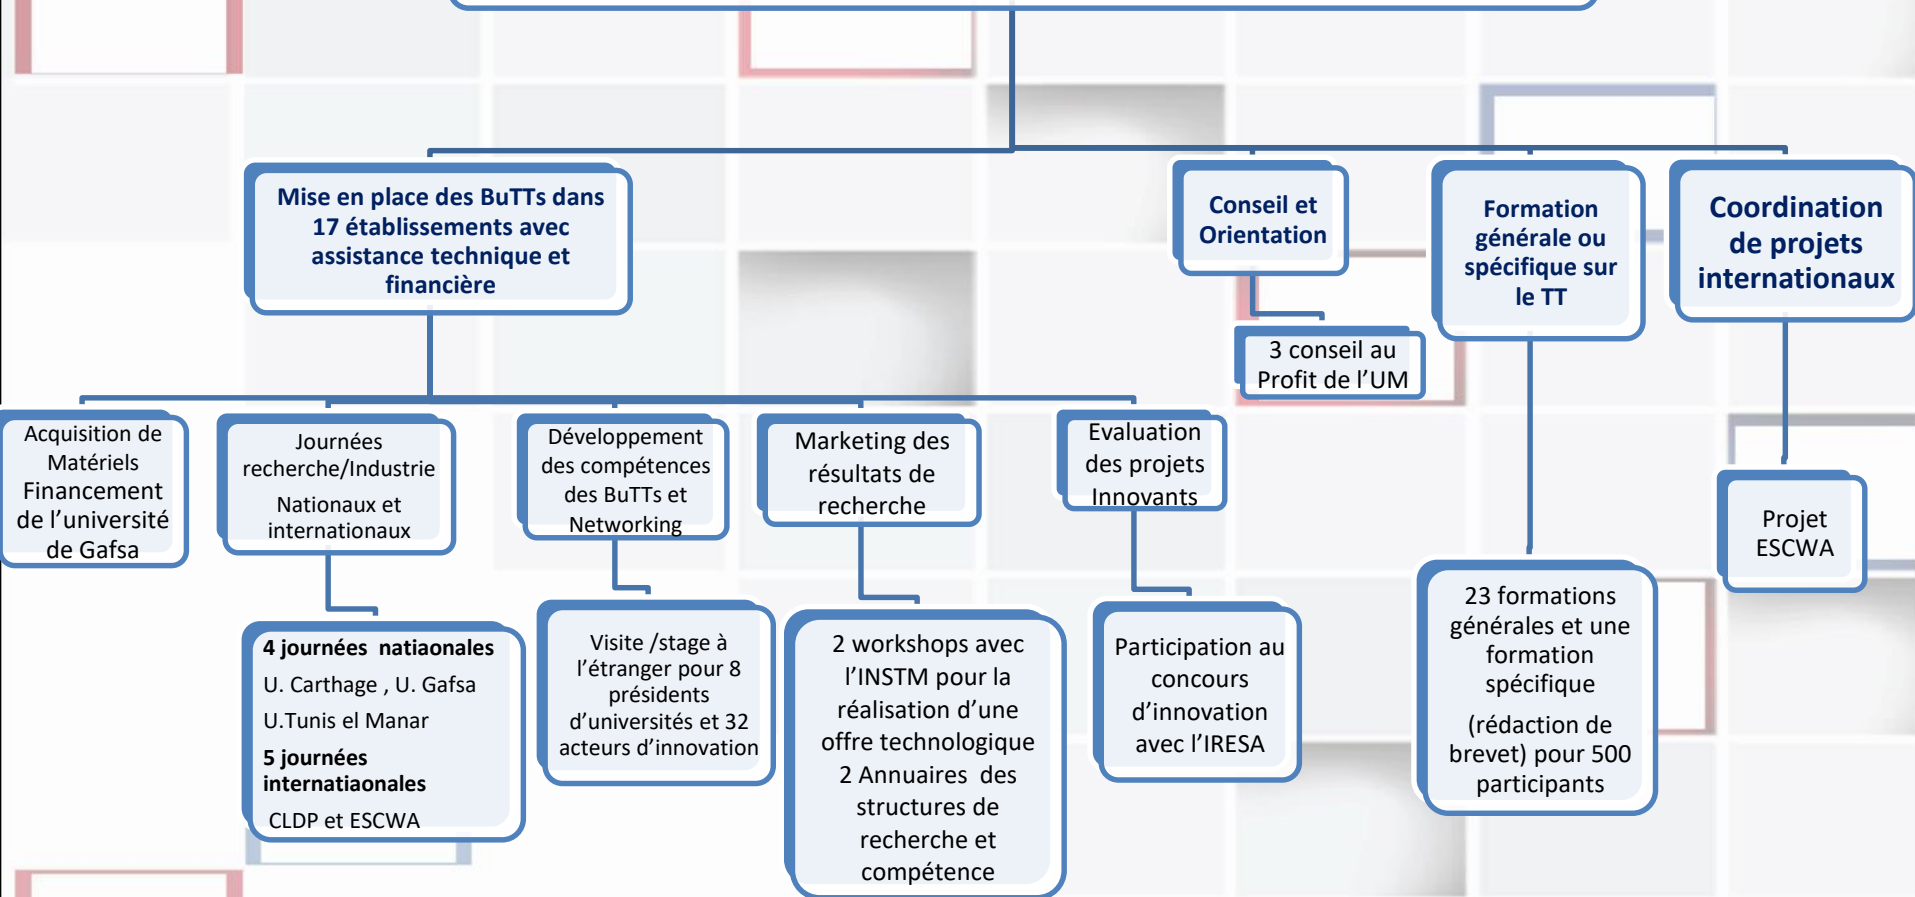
Mise en place des BuTTs dans 17 établissements avec assistance technique et financière

Conseil et Orientation

3 conseil au Profit de l'UM

Formation générale ou spécifique sur le TT

Coordination de projets internationaux

Acquisition de Matériels Financement de l'université de Gafsa

Journées recherche/Industrie Nationaux et internationaux

Développement des compétences des BuTTs et Networking

Marketing des résultats de recherche

Evaluation des projets Innovants

Projet ESCWA

4 journées natiaonales
U. Carthage , U. Gafsa
U.Tunis el Manar
5 journées internatiaonales
CLDP et ESCWA

Visite /stage à l'étranger pour 8 présidents d'universités et 32 acteurs d'innovation

2 workshops avec l'INSTM pour la réalisation d'une offre technologique
2 Annuaires des structures de recherche et compétence

Participation au concours d'innovation avec l'IRESA

23 formations générales et une formation spécifique
(rédaction de brevet) pour 500 participants